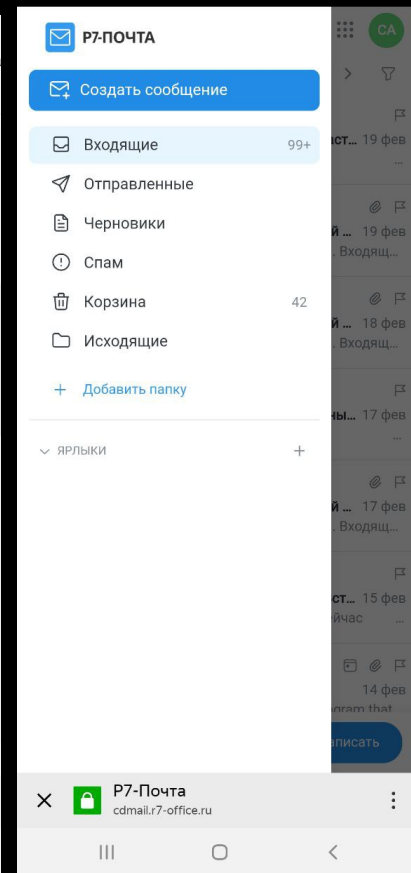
Р7-ПОЧТА

СА

Создать сообщение

Входящие 99+

Отправленные

Черновики

Спам

Корзина 42

Исходящие

+ Добавить папку

ЯРЛЫКИ +

ст... 19 фев

й ... 19 фев
. Входящ...

й ... 18 фев
. Входящ...

ны... 17 фев

й ... 17 фев
. Входящ...

ст... 15 фев
йчас

14 фев
gram that

аписать

Р7-Почта
cdmail.r7-office.ru